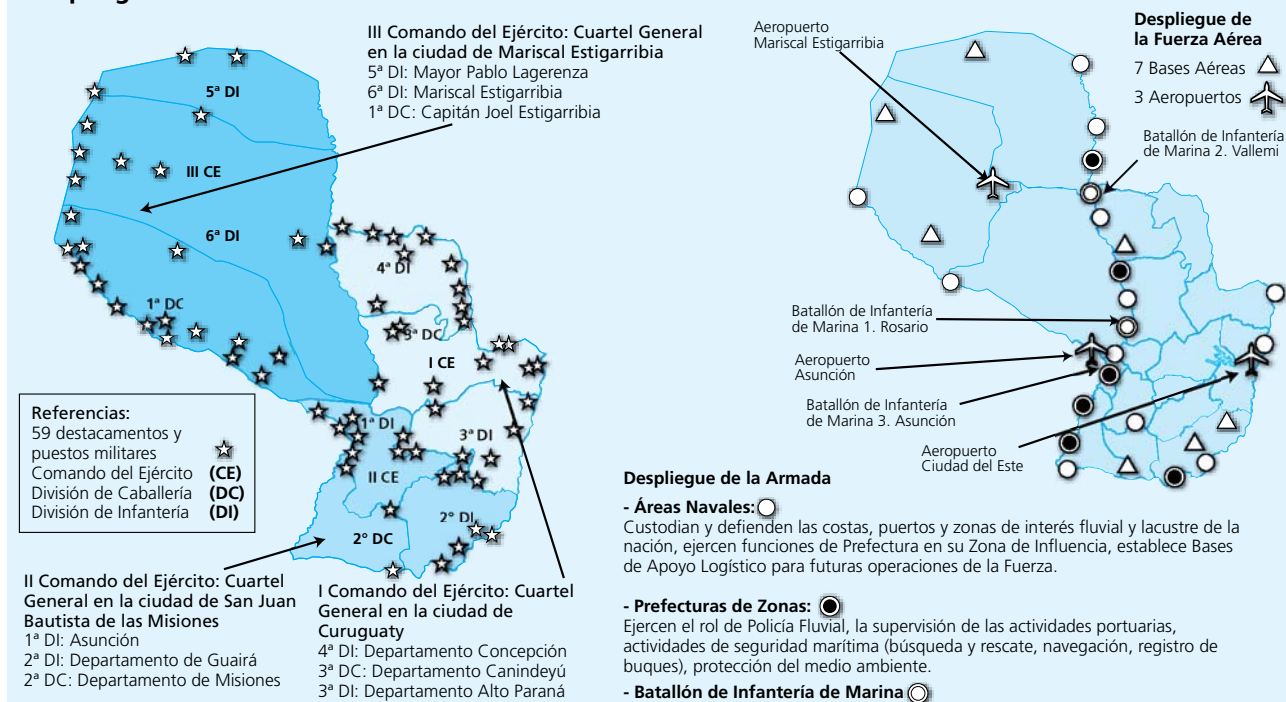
III Comando del Ejército: Cuartel General en la ciudad de Mariscal Estigarribia
5ª DI: Mayor Pablo Lagerenza
6ª DI: Mariscal Estigarribia
1ª DC: Capitán Joel Estigarribia

5ª DI
III CE
6ª DI
1ª DC
4ª DI
5ª DC
I CE
1ª DI
3ª DI
II CE
2ª DI
2° DC

Referencias:
59 destacamentos y puestos militares
Comando del Ejército (CE)
División de Caballería (DC)
División de Infantería (DI)

II Comando del Ejército: Cuartel General en la ciudad de San Juan Bautista de las Misiones
1ª DI: Asunción
2ª DI: Departamento de Guairá
2ª DC: Departamento de Misiones

I Comando del Ejército: Cuartel General en la ciudad de Curuguaty
4ª DI: Departamento Concepción
3ª DC: Departamento Canindeyú
3ª DI: Departamento Alto Paraná

Aeropuerto Mariscal Estigarribia

Despliegue de la Fuerza Aérea
7 Bases Aéreas
3 Aeropuertos

Batallón de Infantería de Marina 2. Vallemi
Batallón de Infantería de Marina 1. Rosario
Aeropuerto Asunción
Batallón de Infantería de Marina 3. Asunción
Aeropuerto Ciudad del Este

Despliegue de la Armada

- Áreas Navales:
Custodian y defienden las costas, puertos y zonas de interés fluvial y lacustre de la nación, ejercen funciones de Prefectura en su Zona de Influencia, establece Bases de Apoyo Logístico para futuras operaciones de la Fuerza.

- Prefecturas de Zonas:
Ejercen el rol de Policía Fluvial, la supervisión de las actividades portuarias, actividades de seguridad marítima (búsqueda y rescate, navegación, registro de buques), protección del medio ambiente.

- Batallón de Infantería de Marina